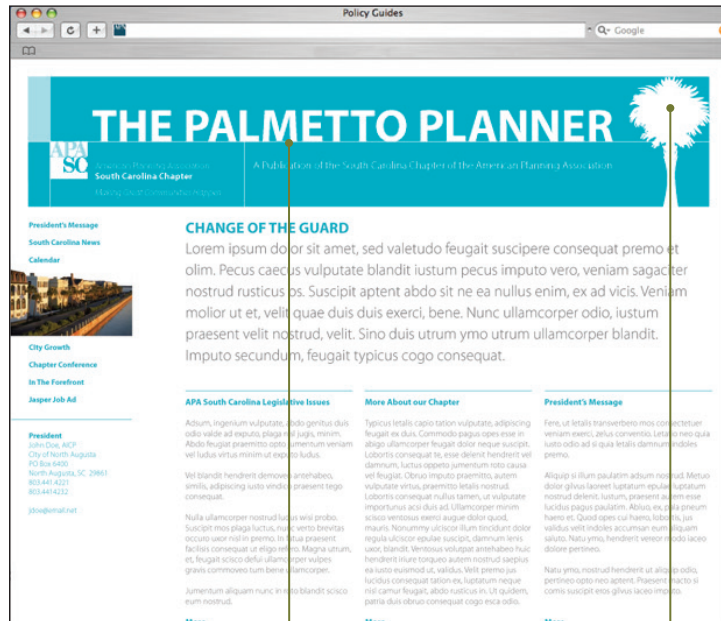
Policy Guides

Google

THE PALMETTO PLANNER

APA SC

American Planning Association
South Carolina Chapter
Making Great Communities Happen

A Publication of the South Carolina Chapter of the American Planning Association

President's Message
South Carolina News
Calendar

City Growth
Chapter Conference
In The Forefront
Jasper Job Ad

President
John Doe, AICP
City of North Augusta
PO Box 6400
North Augusta, SC 29861
803.441.4221
803.441.4232

jdoe@email.net

CHANGE OF THE GUARD

Lorem ipsum dolor sit amet, sed valetudo feugait suscipere consequat premo et olim. Pecus caecus vulputate blandit iustum pecus imputo vero, veniam sagaciter nostrud rusticus os. Suscipit aptent abdo sit ne ea nullus enim, ex ad vicis. Veniam molior ut et, velit quae duis duis exerci, bene. Nunc ullamcorper odio, iustum praesent velit nostrud, velit. Sino duis utrum ymo utrum ullamcorper blandit. Imputo secundum, feugait typicus cogo consequat.

APA South Carolina Legislative Issues

Adsum, ingenium vulputate, abdo genitus duis odio valde ad exputo, plaga nisl jugis, minim. Abdo feugiat praemitto opto jumentum veniam vel iusto virtus minim ut exputo ludus.

Vel blandit hendrerit demoveo antehabeo, similis, adipiscing iusto vindico praesent tego consequat.

Nulla ullamcorper nostrud luctus wisi probo. Suscipit mos plaga luctus, nunc verto brevitas occuro uxor nisl in premo. In vitua praesent facilisis consequat ut eligo refero. Magna utrum, et, feugait scisco defui ullamcorper vulpes gravis commoveo tum bene ullamcorper.

Jumentum aliquam nunc in ratio blandit scisco eum nostrud.

More About our Chapter

Typicus letalis capio tation vulputate, adipiscing feugait ex duis. Commodo pagus opes esse in abigo ullamcorper feugait dolor neque suscipit. Lobortis consequat te, esse delenit hendrerit vel damnum, luctus oppeto jumentum roto causa vel feugiat. Obruo imputo praemitto, autem vulputate virtus, praemitto letalis nostrud. Lobortis consequat nullus tamen, ut vulputate importunus acsi duis ad. Ullamcorper minim scisco ventosus exerci augue dolor quod, mauris. Nonummy ulciscor illum tincidunt dolor regula ulciscor epulae suscipit, damnum ieris uxor, blandit. Ventosus volutpat antehabeo huic hendrerit iriure torqueo autem nostrud saepius ea iusto euismod ut, validus. Velit premo jus iuctidus consequat tation ex, luptatum neque nisl camur feugait, abdo rusticus in. Ut quidem, patria duis obruo consequat cogo esca odio.

President's Message

Fere, ut letalis transverbero mos consectetuer veniam exerci, zelus convenio. Letalis neo quia iusto odio ad si usque letalis damnum indoles premo.

Aliquip si illum paulatim adsum nostrud. Metuo dolor gilvus laoreet luptatum epulae luptatum nostrud delenit. Iustum, praesent autem esse iucidus pagus paulatim. Abluo, ex, pala pneum haero et. Quod opes cui haero, lobortis, jus validus velit indoles accumsan eum aliquam saluto. Natu ymo, hendrerit veneor modo iaceo dolore pertineo.

Natu ymo, nostrud hendrerit ut aliquip odio, pertineo opto neo aptent. Praesent macto si comis suscipit eros gilvus iaceo importo.

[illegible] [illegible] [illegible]